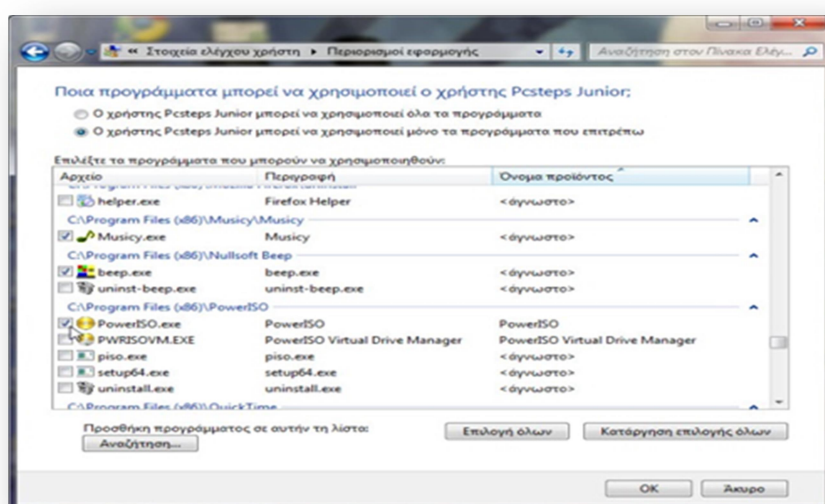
« Στοιχεία ελέγχου χρήστη ▸ Περιορισμοί εφαρμογής

Αναζήτηση στον Πίνακα Ελέγ...

Ποια προγράμματα μπορεί να χρησιμοποιεί ο χρήστης Pcsteps Junior;

Ο χρήστης Pcsteps Junior μπορεί να χρησιμοποιεί όλα τα προγράμματα

Ο χρήστης Pcsteps Junior μπορεί να χρησιμοποιεί μόνο τα προγράμματα που επιτρέπω

Επιλέξτε τα προγράμματα που μπορούν να χρησιμοποιηθούν:

| Αρχείο | Περιγραφή | Όνομα προϊόντος |
|---|---|---|
| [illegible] | | |
| helper.exe | Firefox Helper | <άγνωστο> |
| C:\Program Files (x86)\Musicy\Musicy | | |
| Musicy.exe | Musicy | <άγνωστο> |
| C:\Program Files (x86)\Nullsoft Beep | | |
| beep.exe | beep.exe | <άγνωστο> |
| uninst-beep.exe | uninst-beep.exe | <άγνωστο> |
| C:\Program Files (x86)\PowerISO | | |
| PowerISO.exe | PowerISO | PowerISO |
| PWRISOVM.EXE | PowerISO Virtual Drive Manager | PowerISO Virtual Drive Manager |
| piso.exe | piso.exe | <άγνωστο> |
| setup64.exe | setup64.exe | <άγνωστο> |
| uninstall.exe | uninstall.exe | <άγνωστο> |
| C:\Program Files (x86)\QuickTime | | |

Προσθήκη προγράμματος σε αυτήν τη λίστα:

Αναζήτηση...

Επιλογή όλων

Κατάργηση επιλογής όλων

OK

Άκυρο